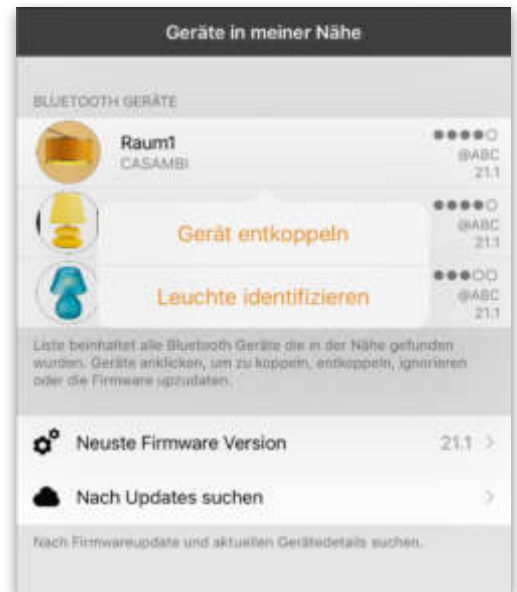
Geräte in meiner Nähe

BLUETOOTH GERÄTE

Raum1
CASAMBI
●●●●○
@ABC
21.1

●●●●○
@ABC
21.1

Gerät entkoppeln

●●●○○
@ABC
21.1

Leuchte identifizieren

Liste beinhaltet alle Bluetooth Geräte die in der Nähe gefunden wurden. Geräte anklicken, um zu koppeln, entkoppeln, ignorieren oder die Firmware upzudaten.

Neuste Firmware Version 21.1 >

Nach Updates suchen >

Nach Firmwareupdate und aktuellen Gerätedetails suchen.